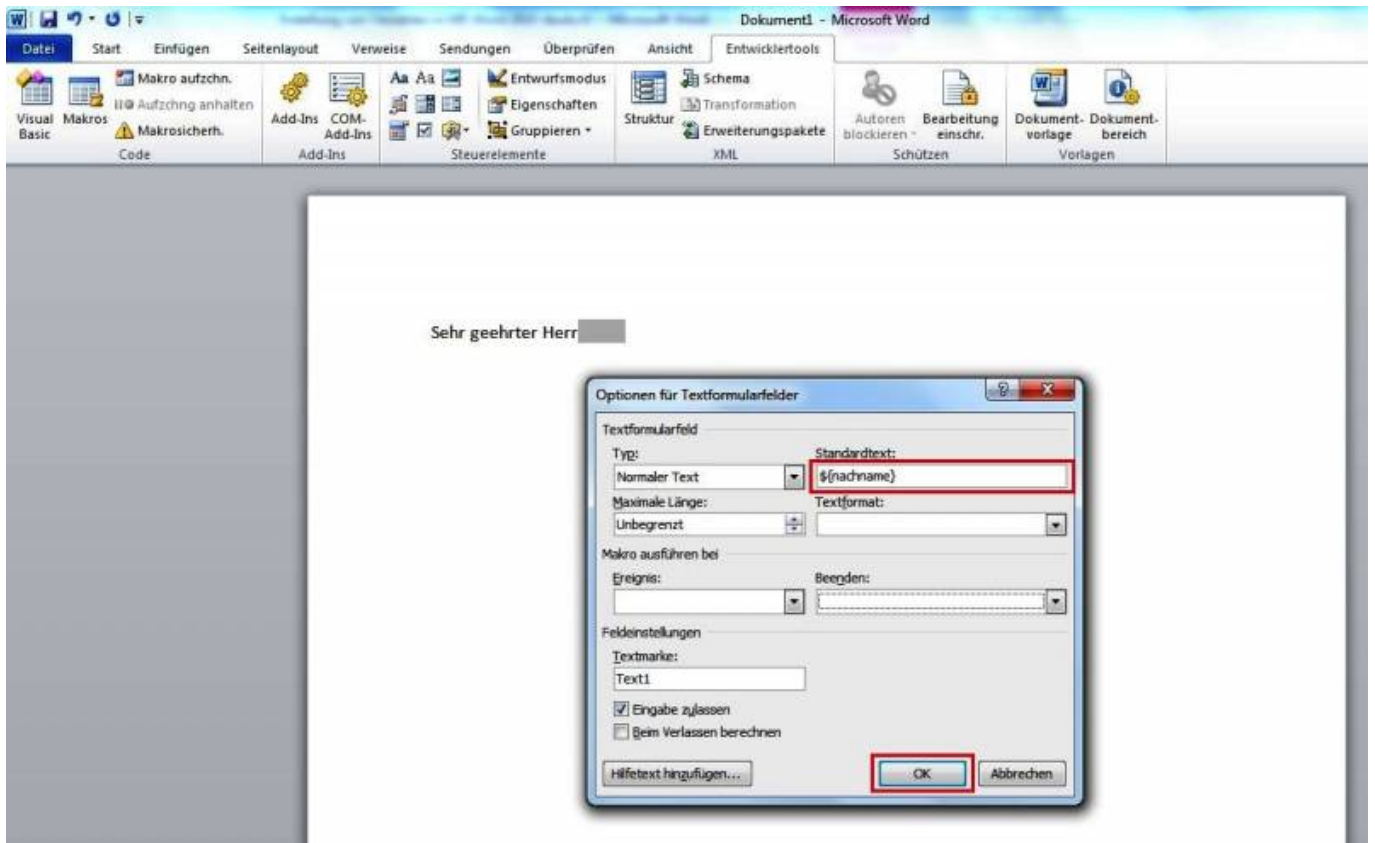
Dokument1 - Microsoft Word

Datei | Start | Einfügen | Seitenlayout | Verweise | Sendungen | Überprüfen | Ansicht | Entwicklertools

Visual Basic | Makros | Makro aufzchn. | Aufzchng anhalten | Makrosicherh.
Code

Add-Ins | COM-Add-Ins
Add-Ins

Aa Aa | Entwurfsmodus | Eigenschaften | Gruppieren
Steuerelemente

Struktur | Schema | Transformation | Erweiterungspakete
XML

Autoren blockieren | Bearbeitung einschr.
Schützen

Dokumentvorlage | Dokumentbereich
Vorlagen

Sehr geehrter Herr

Optionen für Textformularfelder

Textformularfeld
Typ:
Normaler Text
Standardtext:
${nachname}
Maximale Länge:
Unbegrenzt
Textformat:

Makro ausführen bei
Ereignis:
Beenden:

Feldeinstellungen
Textmarke:
Text1
Eingabe zulassen
Beim Verlassen berechnen

Hilfetext hinzufügen...
OK
Abbrechen